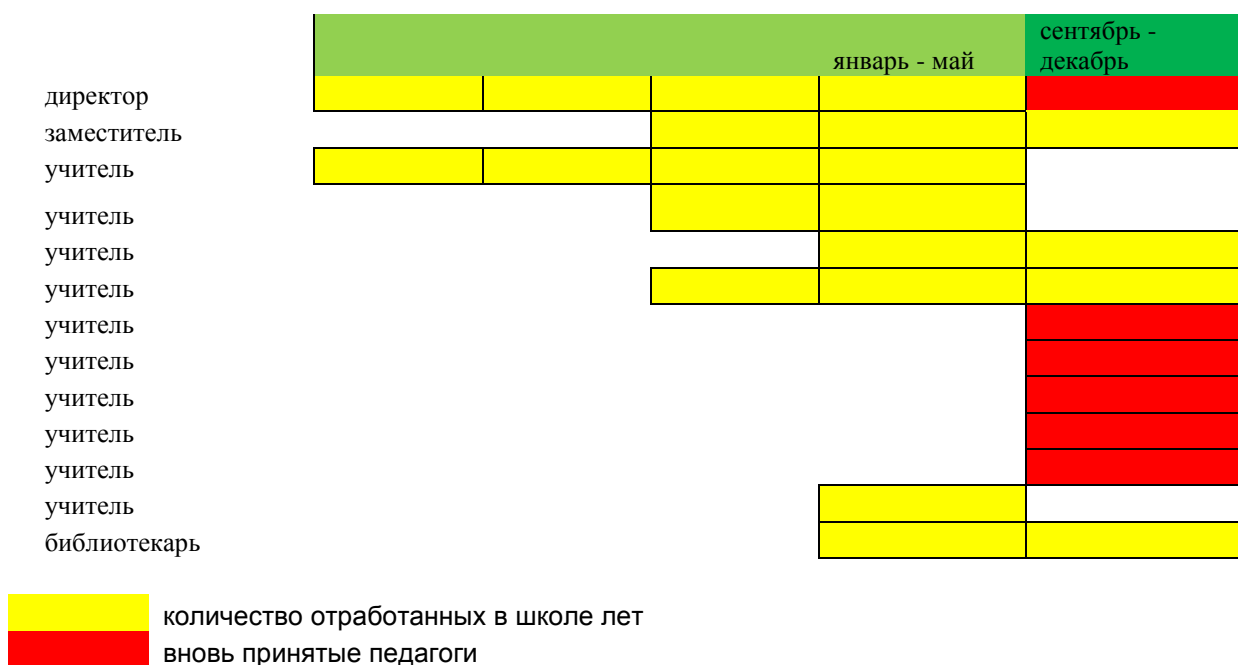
| | | | | январь - май | сентябрь - декабрь |
|---|---|---|---|---|---|
| директор | | | | | |
| заместитель | | | | | |
| учитель | | | | | |
| учитель | | | | | |
| учитель | | | | | |
| учитель | | | | | |
| учитель | | | | | |
| учитель | | | | | |
| учитель | | | | | |
| учитель | | | | | |
| учитель | | | | | |
| учитель | | | | | |
| библиотекарь | | | | | |

количество отработанных в школе лет
вновь принятые педагоги